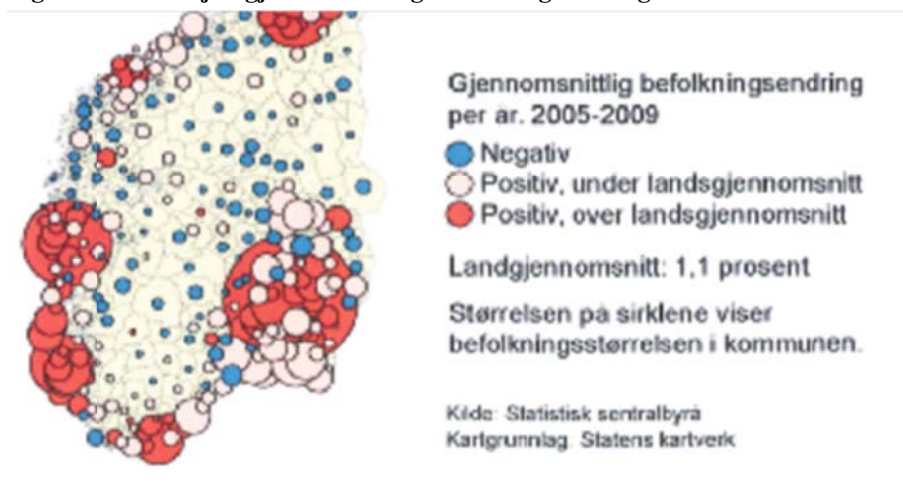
Gjennomsnittlig befolkningsendring per år. 2005-2009

Negativ

Positiv, under landsgjennomsnitt

Positiv, over landsgjennomsnitt

Landgjennomsnitt: 1,1 prosent

Størrelsen på sirklene viser befolkningsstørrelsen i kommunen.

Kilde: Statistisk sentralbyrå
Kartgrunnlag: Statens kartverk